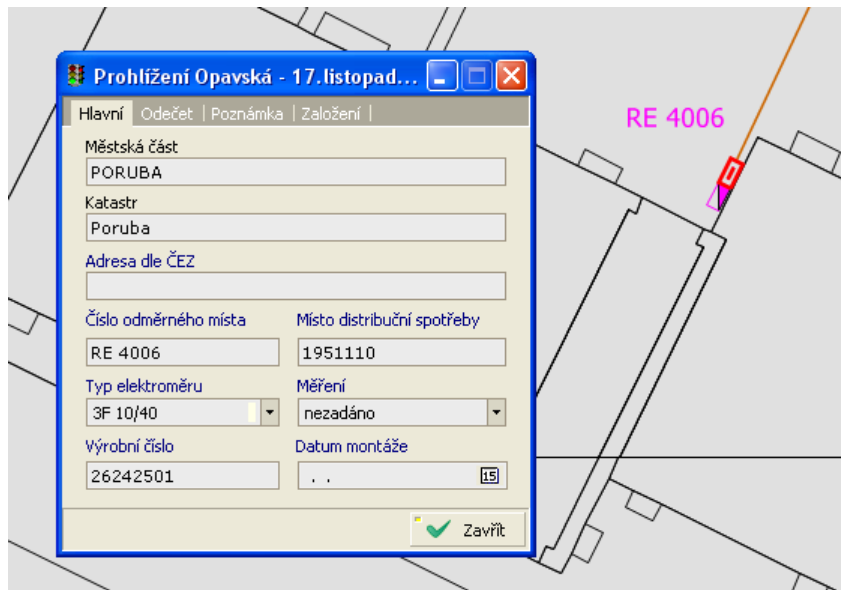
Prohlížení Opavská - 17.listopad...

Hlavní | Odečet | Poznámka | Založení |

Městská část
PORUBA

Katastr
Poruba

Adresa dle ČEZ

Číslo odměrného místa
RE 4006

Místo distribuční spotřeby
1951110

Typ elektroměru
3F 10/40

Měření
nezadáno

Výrobní číslo
26242501

Datum montáže
. .
15

Zavřít

RE 4006